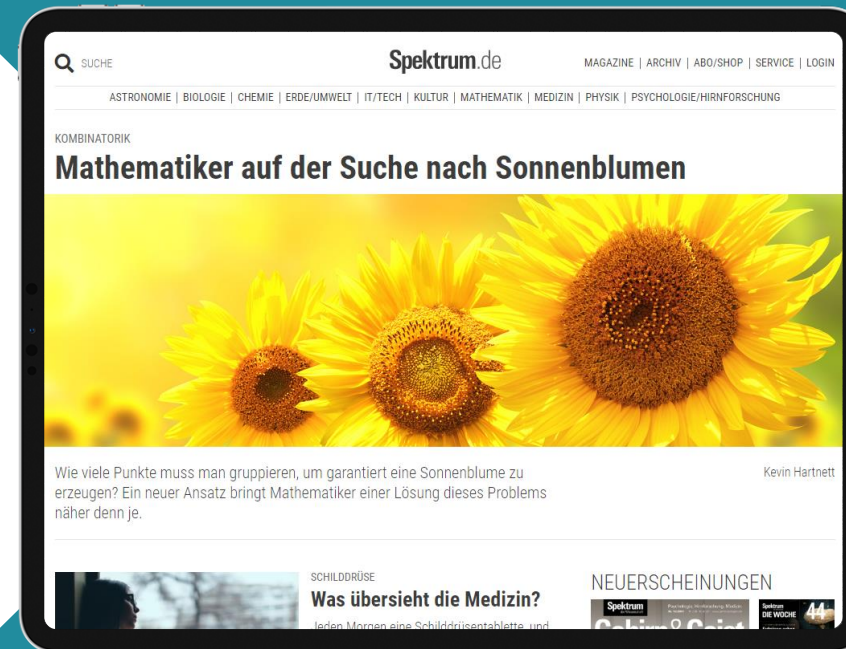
SUCHE

Spektrum.de

MAGAZINE | ARCHIV | ABO/SHOP | SERVICE | LOGIN

ASTRONOMIE | BIOLOGIE | CHEMIE | ERDE/UMWELT | IT/TECH | KULTUR | MATHEMATIK | MEDIZIN | PHYSIK | PSYCHOLOGIE/HIRNFORSCHUNG

KOMBINATORIK

Mathematiker auf der Suche nach Sonnenblumen

Wie viele Punkte muss man gruppieren, um garantiert eine Sonnenblume zu erzeugen? Ein neuer Ansatz bringt Mathematiker einer Lösung dieses Problems näher denn je.

Kevin Hartnett

SCHILDDRÜSE

Was übersieht die Medizin?

Jeden Morgen eine Schilddrüsentablette, und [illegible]

NEUERSCHEINUNGEN

Spektrum

Gehirn&Geist

Spektrum DIE WOCHE 44